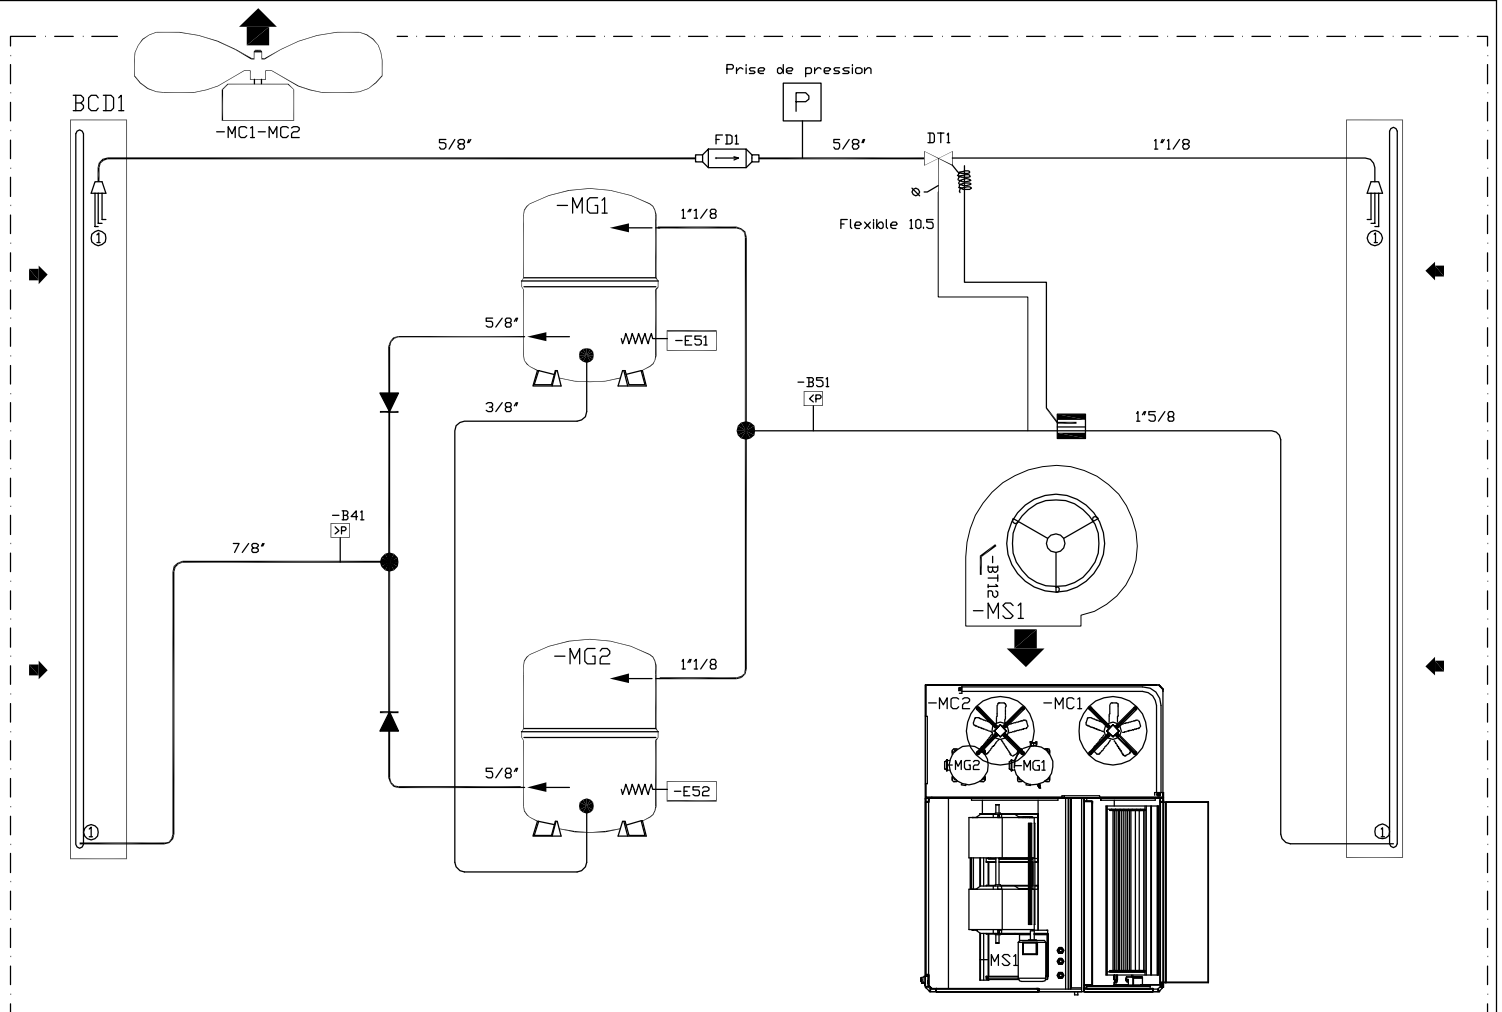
Prise de pression

P

BCD1

-MC1-MC2

5/8″

FD1

5/8″

DT1

1″1/8

①

①

-MG1

1″1/8

Flexible 10.5

5/8″

-E51

-B51

<P

3/8″

1″5/8

-B41

>P

7/8″

-BT12

-MS1

-MG2

1″1/8

-MC2

-MC1

MG2

MG1

5/8″

-E52

①

①

MS1